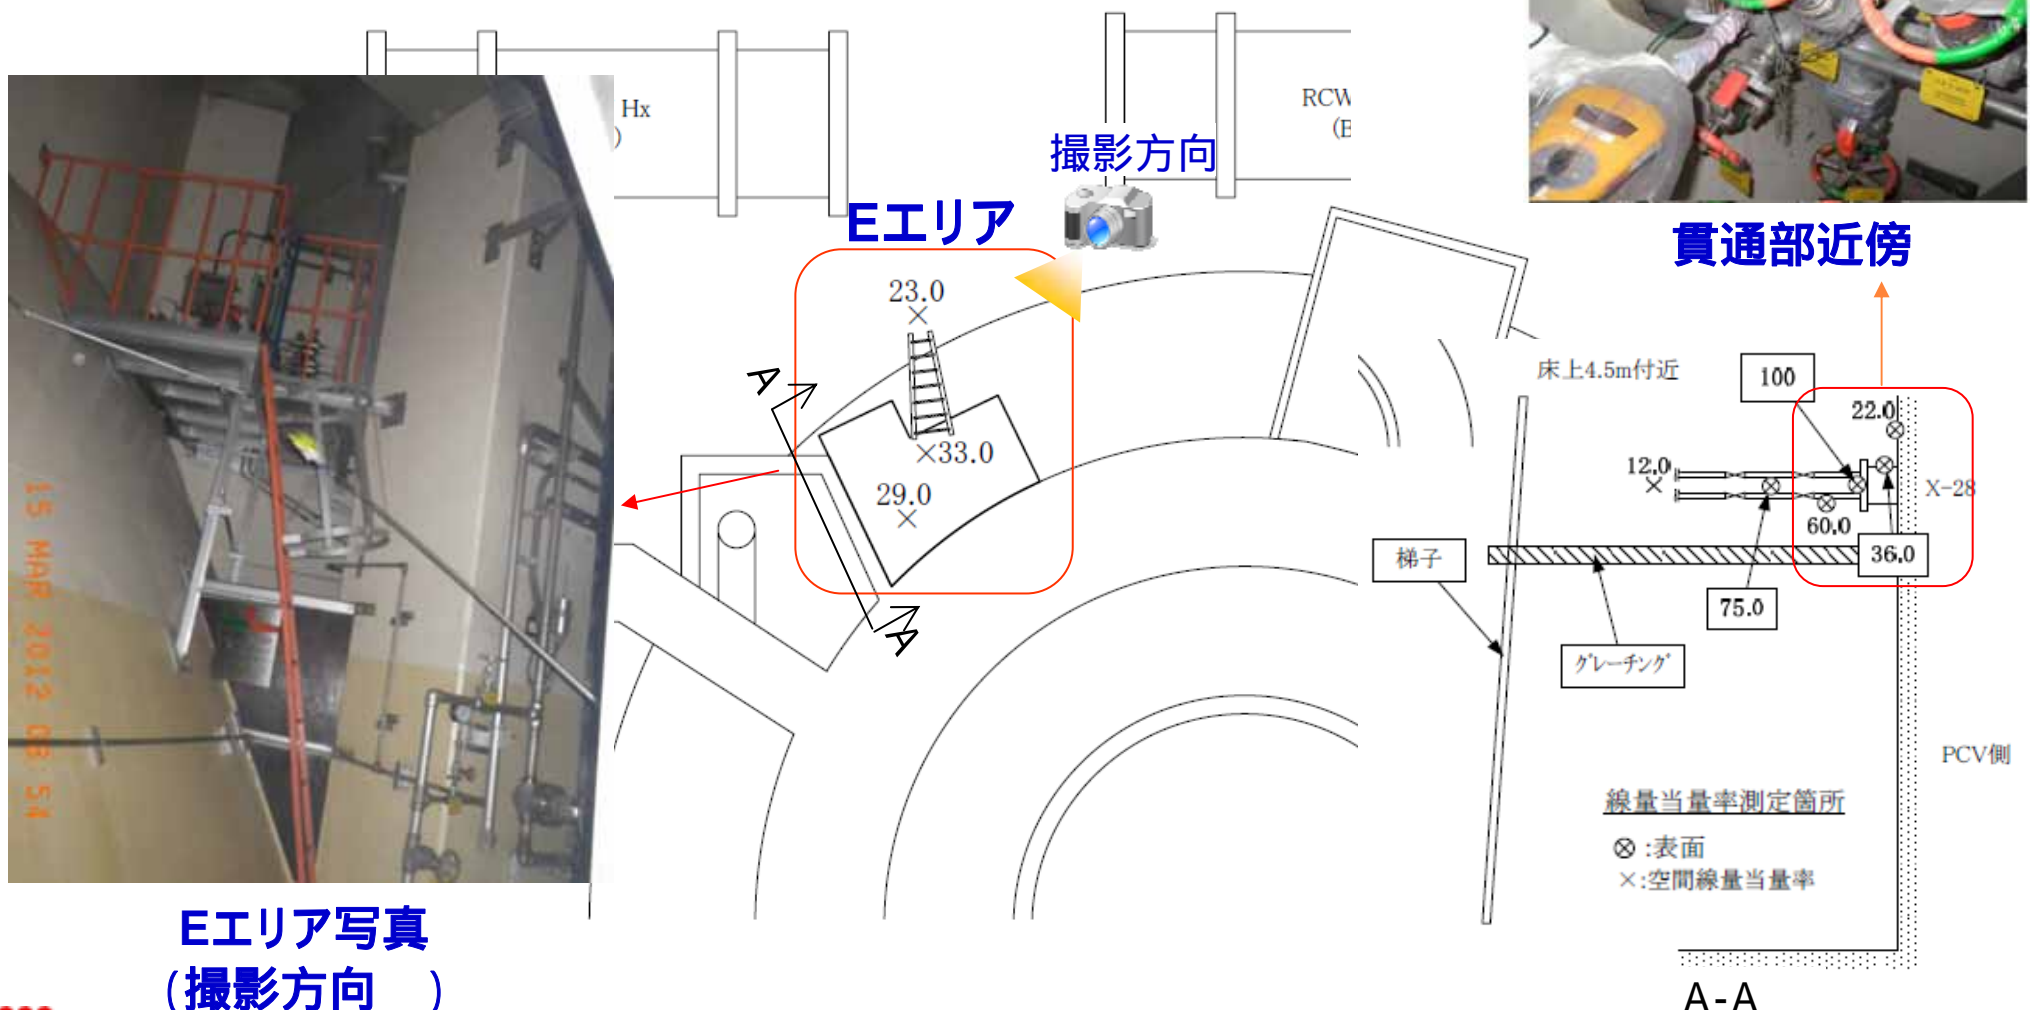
Hx
)

RCW
(E

撮影方向

Eエリア

23.0
×

×33.0

29.0
×

A

A

15 MAR 2012 08 54

貫通部近傍

床上4.5m付近

100

22.0

12.0
×

X-28

60.0

梯子

36.0

75.0

ｸﾞﾚｰﾁﾝｸﾞ

PCV側

線量当量率測定箇所

⊗ :表面
×:空間線量当量率

A-A

Eエリア写真
(撮影方向 )